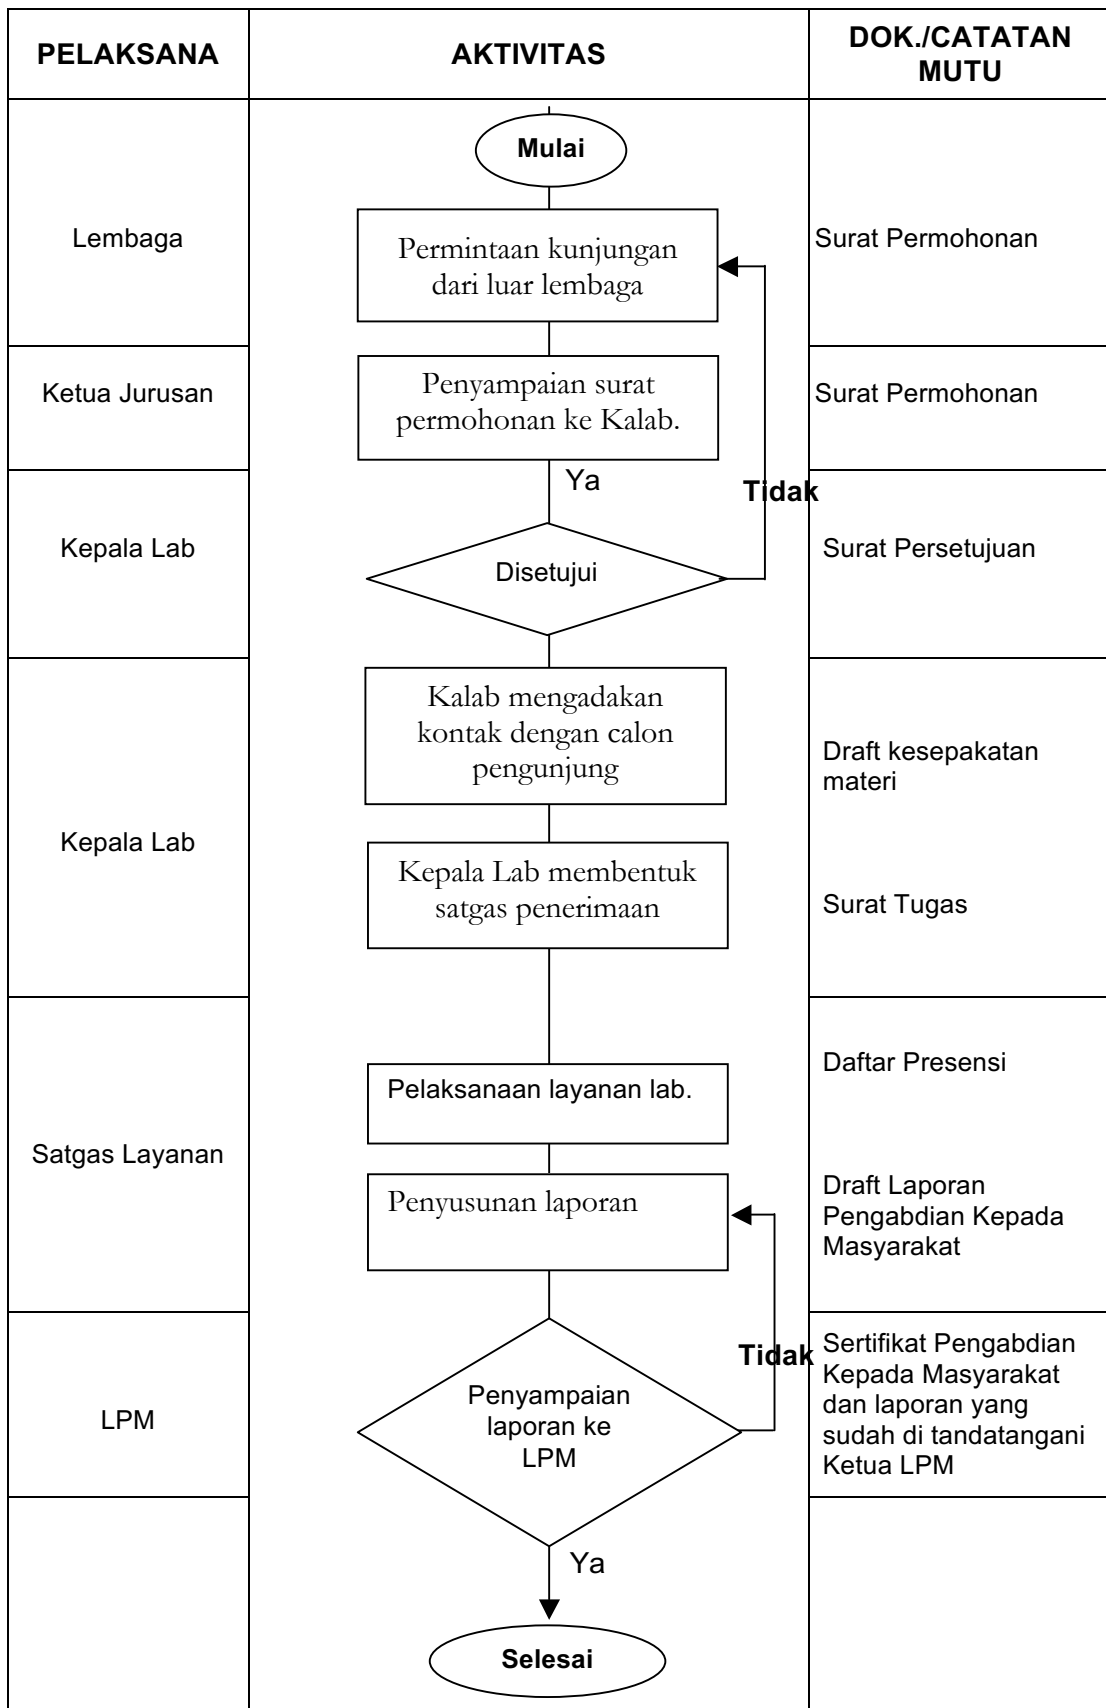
| PELAKSANA | AKTIVITAS | DOK./CATATAN MUTU |
|---|---|---|
| | Mulai | |
| Lembaga | Permintaan kunjungan dari luar lembaga | Surat Permohonan |
| Ketua Jurusan | Penyampaian surat permohonan ke Kalab. | Surat Permohonan |
| Kepala Lab | Ya / Disetujui / Tidak | Surat Persetujuan |
| Kepala Lab | Kalab mengadakan kontak dengan calon pengunjung | Draft kesepakatan materi |
| | Kepala Lab membentuk satgas penerimaan | Surat Tugas |
| Satgas Layanan | Pelaksanaan layanan lab. | Daftar Presensi |
| | Penyusunan laporan | Draft Laporan Pengabdian Kepada Masyarakat |
| LPM | Penyampaian laporan ke LPM / Tidak | Sertifikat Pengabdian Kepada Masyarakat dan laporan yang sudah di tandatangani Ketua LPM |
| | Ya | |
| | Selesai | |